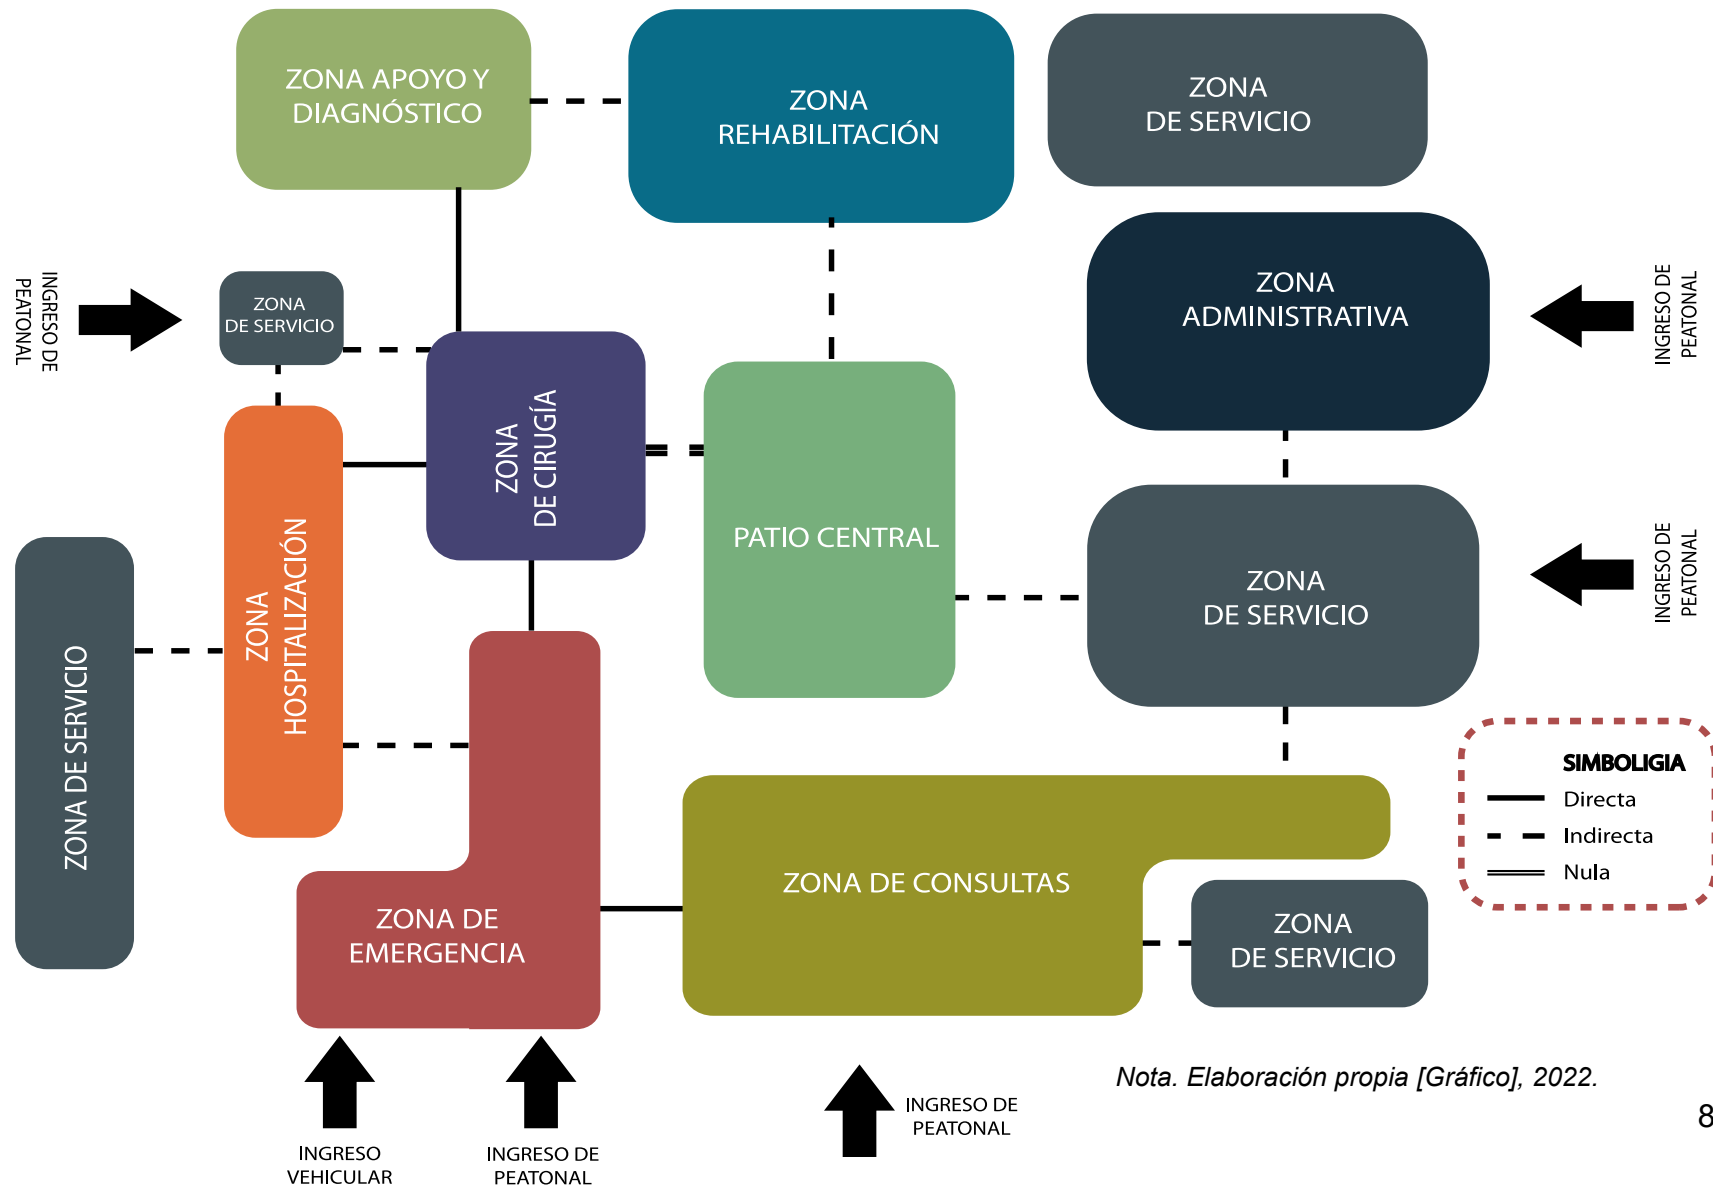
ZONA APOYO Y DIAGNÓSTICO

ZONA REHABILITACIÓN

ZONA DE SERVICIO

INGRESO DE PEATONAL

ZONA DE SERVICIO

ZONA ADMINISTRATIVA

INGRESO DE PEATONAL

ZONA DE CIRUGÍA

PATIO CENTRAL

ZONA HOSPITALIZACIÓN

ZONA DE SERVICIO

ZONA DE SERVICIO

INGRESO DE PEATONAL

SIMBOLIGIA
Directa
Indirecta
Nula

ZONA DE CONSULTAS

ZONA DE EMERGENCIA

ZONA DE SERVICIO

INGRESO VEHICULAR

INGRESO DE PEATONAL

INGRESO DE PEATONAL

Nota. Elaboración propia [Gráfico], 2022.

8